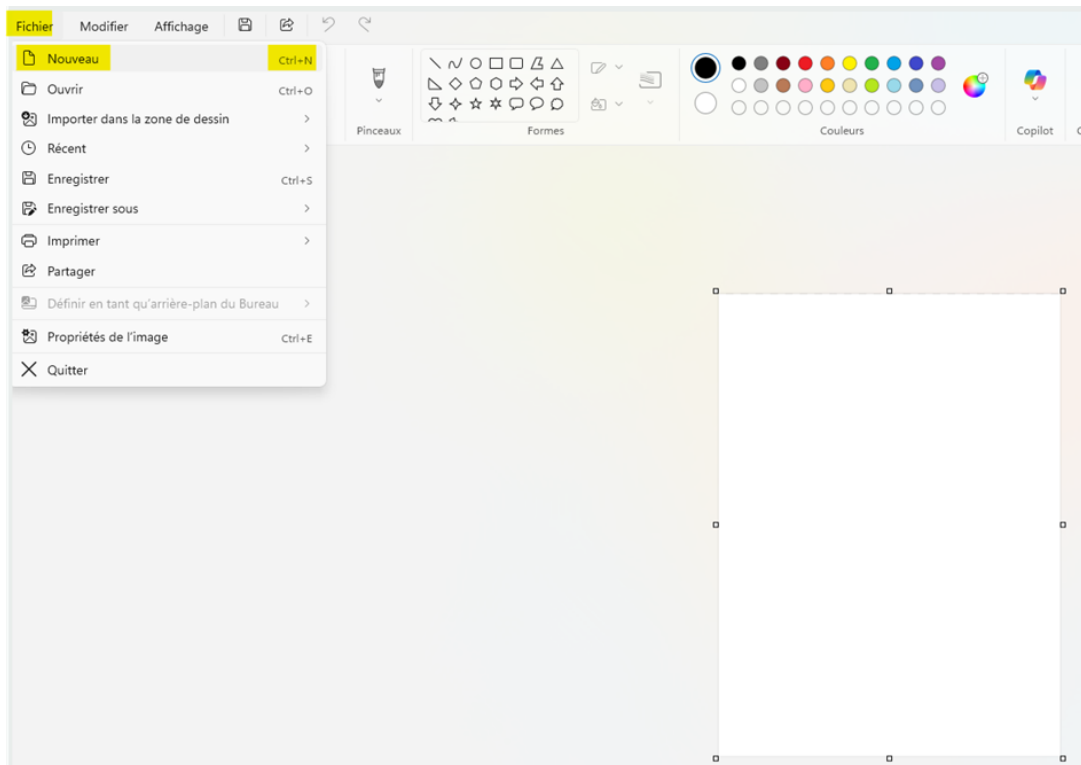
Fichier Modifier Affichage

Nouveau Ctrl+N
Ouvrir Ctrl+O
Importer dans la zone de dessin
Récent
Enregistrer Ctrl+S
Enregistrer sous
Imprimer
Partager
Définir en tant qu'arrière-plan du Bureau
Propriétés de l'image Ctrl+E
Quitter

Pinceaux
Formes
Couleurs
Copilot